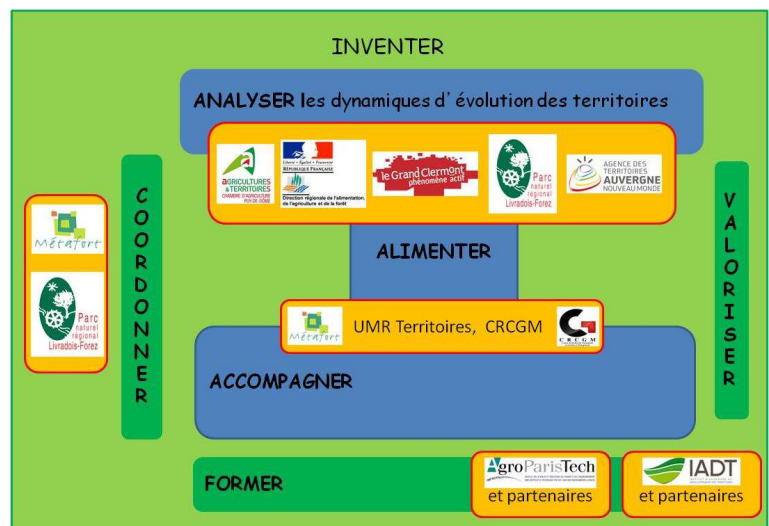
INVENTER

ANALYSER les dynamiques d' évolution des territoires

AGRICULTURES & TERRITOIRES CHAMBRE D'AGRICULTURE PUY-DE-DÔME

Liberté • Égalité • Fraternité RÉPUBLIQUE FRANÇAISE Direction régionale de l'alimentation, de l'agriculture et de la forêt

le Grand Clermont phénomène actif

Parc naturel régional Livradois-Forez

AGENCE DES TERRITOIRES AUVERGNE NOUVEAU MONDE

COORDONNER

Métafort

Parc naturel régional Livradois-Forez

ALIMENTER

Métafort

UMR Territoires, CRCGM

CRCGM

VALORISER

ACCOMPAGNER

FORMER

AgroParisTech

et partenaires

IADT

et partenaires